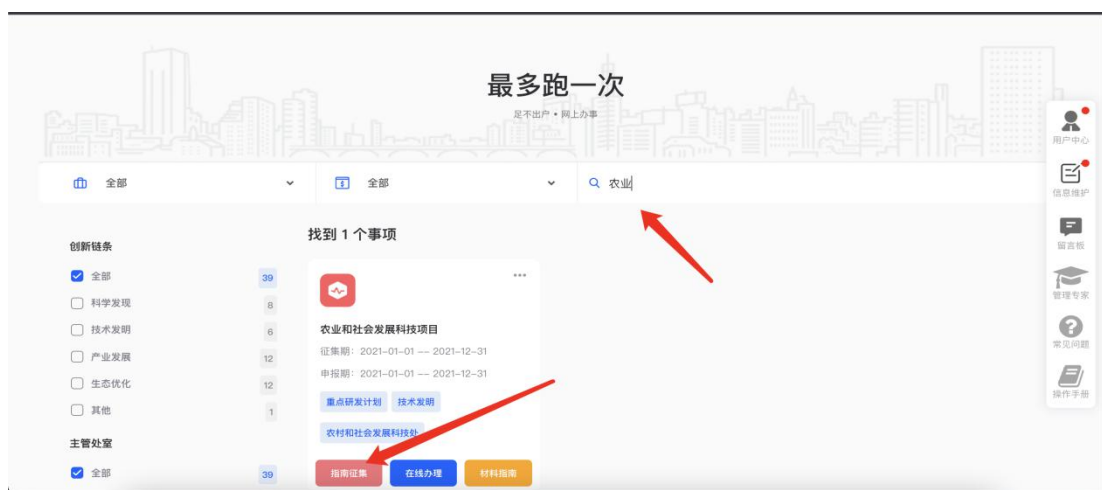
最多跑一次
足不出户 • 网上办事

全部
全部
农业

用户中心
信息维护
留言板
管理专家
常见问题
操作手册

创新链条
全部 39
科学发现 8
技术发明 6
产业发展 12
生态优化 12
其他 1

主管处室
全部 39

找到 1 个事项

农业和社会发展科技项目
征集期：2021-01-01 -- 2021-12-31
申报期：2021-01-01 -- 2021-12-31
重点研发计划
技术发明
农村和社会发展科技处
指南征集
在线办理
材料指南